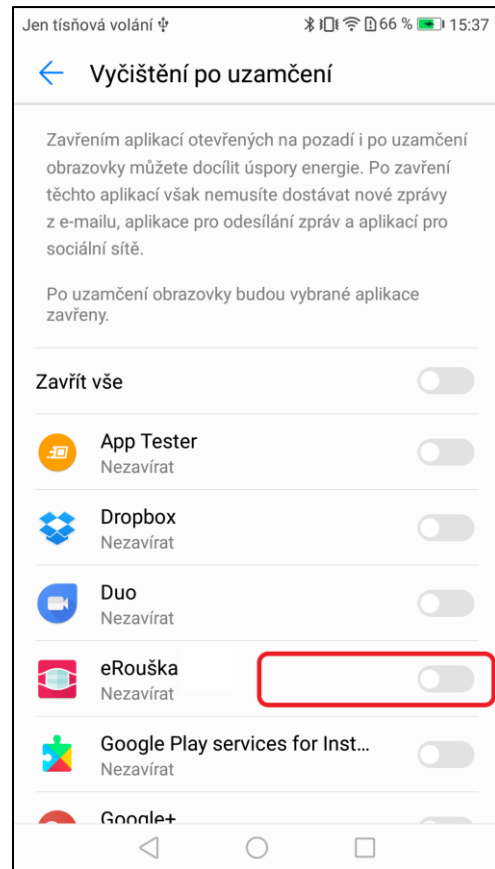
Jen tísňová volání ⚲ 66 % 15:37

Vyčištění po uzamčení

Zavřením aplikací otevřených na pozadí i po uzamčení obrazovky můžete docílit úspory energie. Po zavření těchto aplikací však nemusíte dostávat nové zprávy z e-mailu, aplikace pro odesílání zpráv a aplikací pro sociální sítě.

Po uzamčení obrazovky budou vybrané aplikace zavřeny.

Zavřít vše

App Tester
Nezavírat

Dropbox
Nezavírat

Duo
Nezavírat

eRouška
Nezavírat

Google Play services for Inst...
Nezavírat

Google+